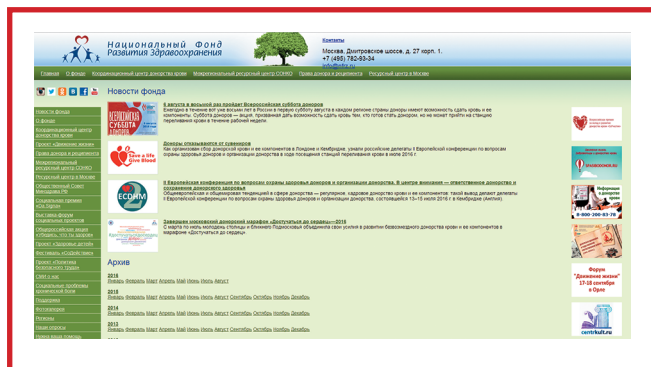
Национальный Фонд Развития Здравоохранения

Контакты

Москва, Дмитровское шоссе, д. 27 корп. 1.
+7 (495) 792-93-34
info@nfrz.ru

Главная | О фонде | Координационный центр донорства крови | Межрегиональный ресурсный центр СОНКО | Права донора и реципиента | Ресурсный центр в Москве

Новости фонда

Новости фонда
О фонде
Координационный центр донорства крови
Проект «Движение жизни»
Права донора и реципиента
Межрегиональный ресурсный центр СОНКО
Ресурсный центр в Москве
Общественный Совет Минздрава РФ
Социальные премии «Ох Sigma»
Выставка-форум социальных проектов
Общероссийская акция «Уберечь, что ты здоров»
Проект «Здоровые детей»
Фестиваль «Созвездие»
Проект «Политика безопасного труда»
СМИ о нас
Социальные проблемы хронической боли
Подержки
Регионам
Регионы
Наши опросы
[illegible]

6 августа в восьмой раз пройдет Всероссийская суббота доноров
Ежегодно в течение вот уже восьми лет в России в первую субботу августа в каждом регионе страны доноры имеют возможность сдать кровь и ее компоненты. Суббота доноров — акция, призванная дать возможность сдать кровь тем, кто готов стать донором, но не может прийти на станцию переливания крови в течение рабочей недели.

Доноры откалываются от суверенов
Как организовано сбор донорской крови и ее компонентов в Лондоне и Кембридже, узнали российские делегаты I Европейской конференции по вопросам охраны здоровья доноров и организации донорства в ходе посещения станций переливания крови в июле 2016 г

II Европейская конференция по вопросам охраны здоровья доноров и организации донорства. В центре внимания — ответственное донорство и сохранение донорского здоровья
Общеевропейская и общемировая тенденция в сфере донорства — регулярное, кадровое донорство крови и ее компонентов; такой вывод делают делегаты I Европейской конференции по вопросам охраны здоровья доноров и организации донорства, состоявшейся 13–15 июля 2016 г. в Кембридже (Англия).

Завершен юношеский донорский марафон «Достучаться до сердца»—2016
С марта по июль молодежь столицы и ближнего Подмосковья объединила свои усилия в развитии безвозмездного донорства крови и ее компонентов в марафоне «Достучаться до сердца»

Архив

2016
Январь Февраль Март Апрель Май Июнь Июль Август

2015
Январь Февраль Март Апрель Май Июнь Июль Август Сентябрь Октябрь Ноябрь Декабрь

2014
Январь Февраль Март Апрель Май Июнь Июль Август Сентябрь Октябрь Ноябрь Декабрь

2013
Январь Февраль Март Апрель Май Июнь Июль Август Сентябрь Октябрь Ноябрь Декабрь

СУББОТА ДОНОРА
Save a life Give Blood
ECDHM

Информация о донорстве крови
8-800-00-83-78

Форум "Движение жизни" 17-18 сентября в Орле

centrkrovi.ru